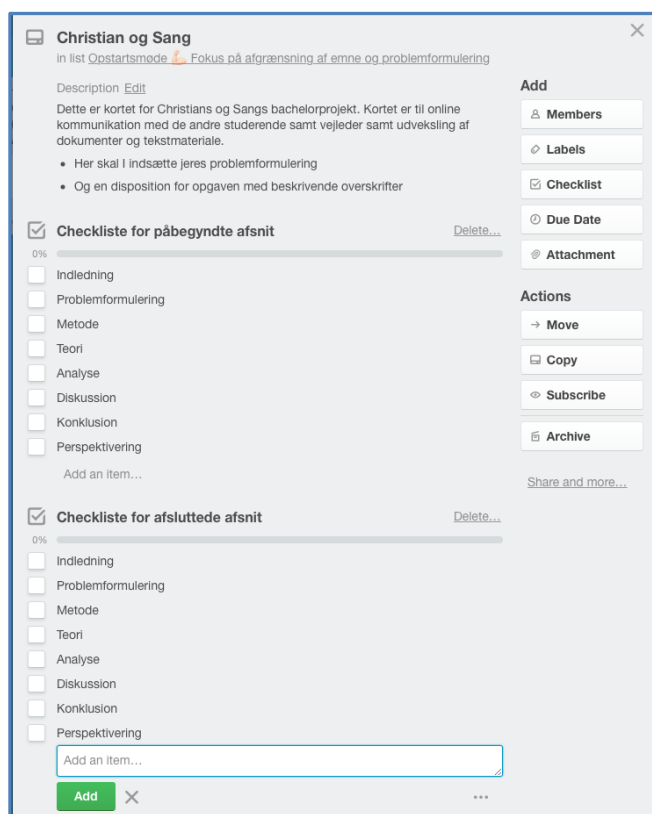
Christian og Sang

in list Opstartsmøde 💪 Fokus på afgrænsning af emne og problemformulering

Description Edit

Dette er kortet for Christians og Sangs bachelorprojekt. Kortet er til online kommunikation med de andre studerende samt vejleder samt udveksling af dokumenter og tekstmateriale.

- Her skal I indsætte jeres problemformulering
- Og en disposition for opgaven med beskrivende overskrifter

Checkliste for påbegyndte afsnit

Delete...

0%

Indledning
Problemformulering
Metode
Teori
Analyse
Diskussion
Konklusion
Perspektivering

Add an item...

Checkliste for afsluttede afsnit

Delete...

0%

Indledning
Problemformulering
Metode
Teori
Analyse
Diskussion
Konklusion
Perspektivering

Add an item...

Add ✕ ...

Add
Members
Labels
Checklist
Due Date
Attachment

Actions
Move
Copy
Subscribe
Archive

Share and more...